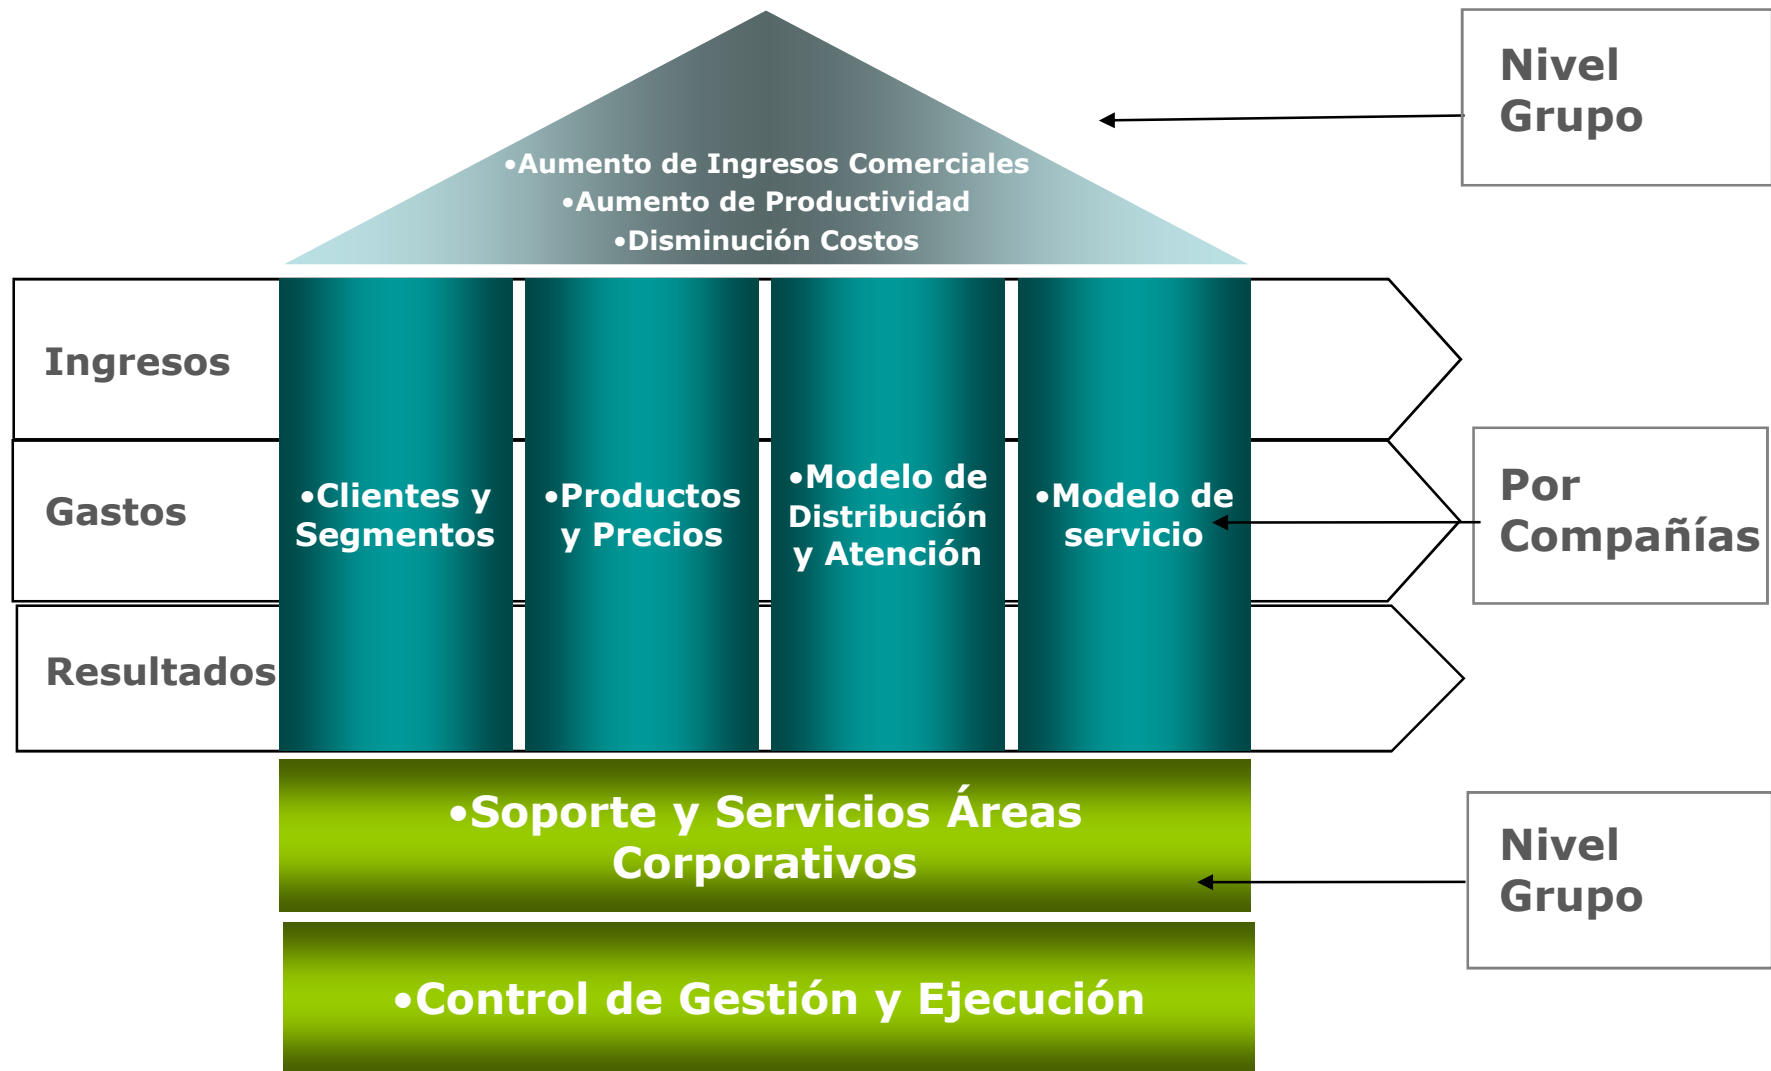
•Aumento de Ingresos Comerciales
•Aumento de Productividad
•Disminución Costos

Nivel Grupo

Ingresos

Gastos

Resultados

•Clientes y Segmentos

•Productos y Precios

•Modelo de Distribución y Atención

•Modelo de servicio

Por Compañías

•Soporte y Servicios Áreas Corporativos

Nivel Grupo

•Control de Gestión y Ejecución